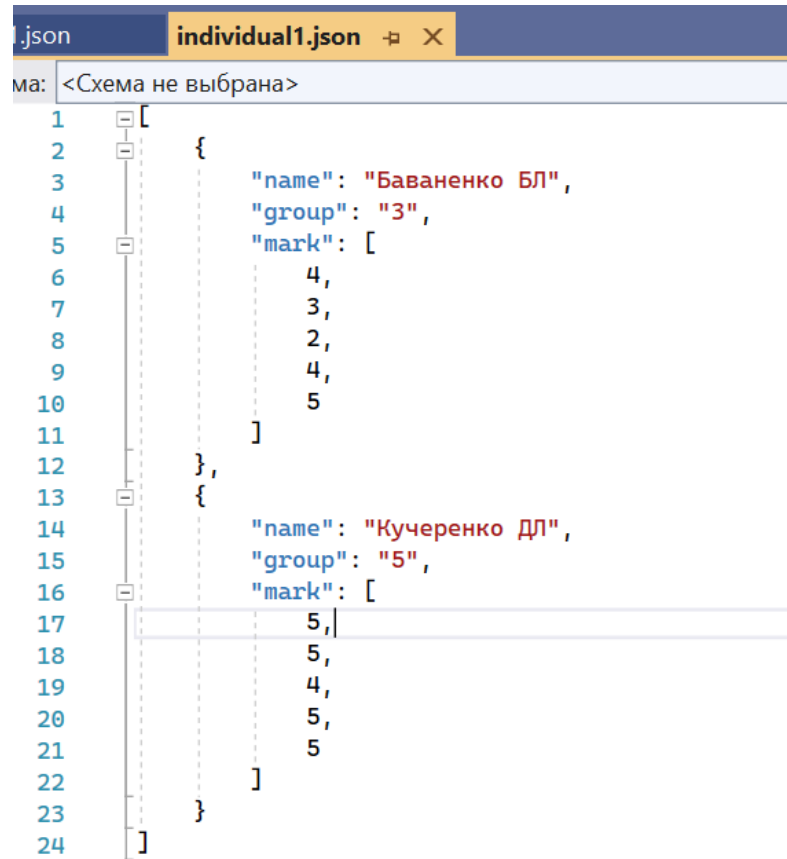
.json individual1.json

ма: <Схема не выбрана>

```
1  [
2      {
3          "name": "Баваненко БЛ",
4          "group": "3",
5          "mark": [
6              4,
7              3,
8              2,
9              4,
10             5
11         ]
12     },
13     {
14         "name": "Кучеренко ДЛ",
15         "group": "5",
16         "mark": [
17             5,
18             5,
19             4,
20             5,
21             5
22         ]
23     }
24 ]
```